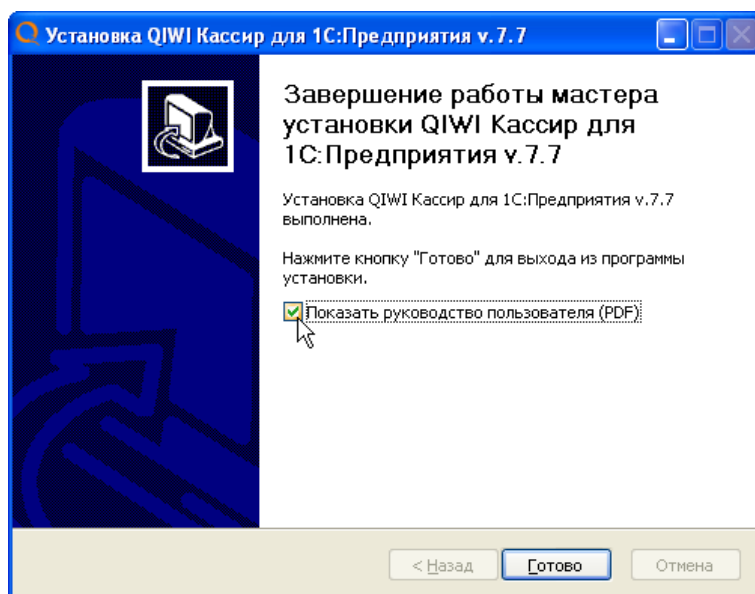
Установка QIWI Кассир для 1С:Предприятия v.7.7

Завершение работы мастера установки QIWI Кассир для 1С:Предприятия v.7.7

Установка QIWI Кассир для 1С:Предприятия v.7.7 выполнена.

Нажмите кнопку "Готово" для выхода из программы установки.

Показать руководство пользователя (PDF)

< Назад
Готово
Отмена